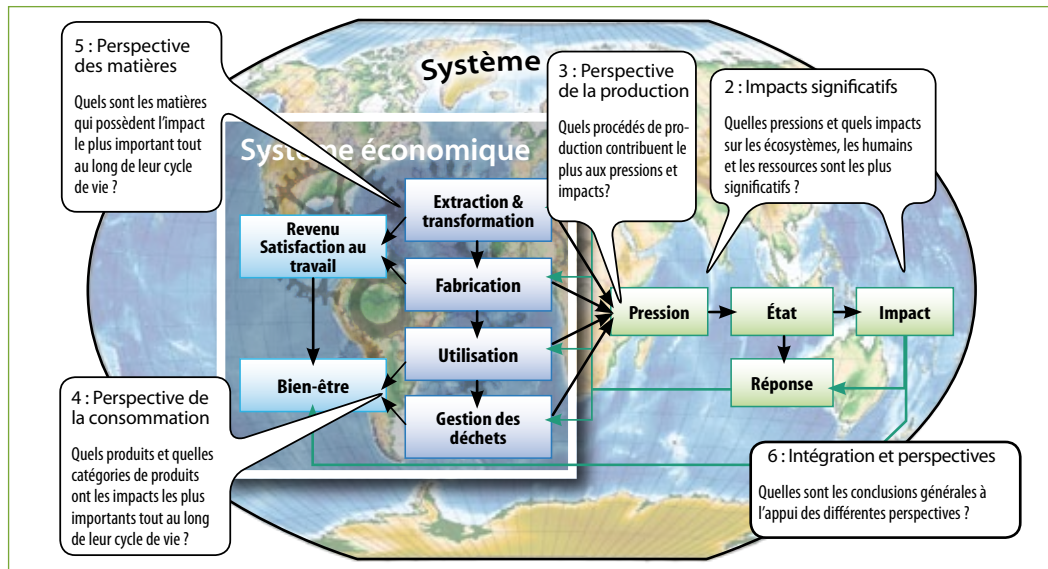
5 : Perspective des matières

Quels sont les matières qui possèdent l'impact le plus important tout au long de leur cycle de vie ?

Système

3 : Perspective de la production

Quels procédés de production contribuent le plus aux pressions et impacts?

2 : Impacts significatifs

Quelles pressions et quels impacts sur les écosystèmes, les humains et les ressources sont les plus significatifs ?

Système économique

Extraction & transformation

Revenu Satisfaction au travail

Fabrication

Pression

État

Impact

Utilisation

Bien-être

Réponse

4 : Perspective de la consommation

Quels produits et quelles catégories de produits ont les impacts les plus importants tout au long de leur cycle de vie ?

Gestion des déchets

6 : Intégration et perspectives

Quelles sont les conclusions générales à l'appui des différentes perspectives ?